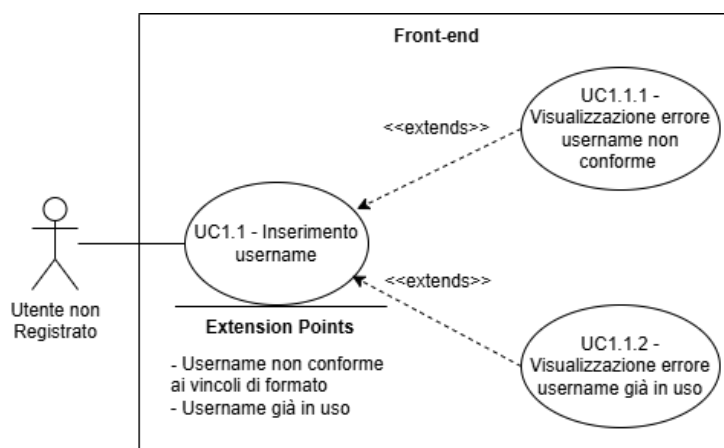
Front-end

<<extends>>

UC1.1.1 - Visualizzazione errore username non conforme

UC1.1 - Inserimento username

Utente non Registrato

<<extends>>

Extension Points

- Username non conforme ai vincoli di formato
- Username già in uso

UC1.1.2 - Visualizzazione errore username già in uso